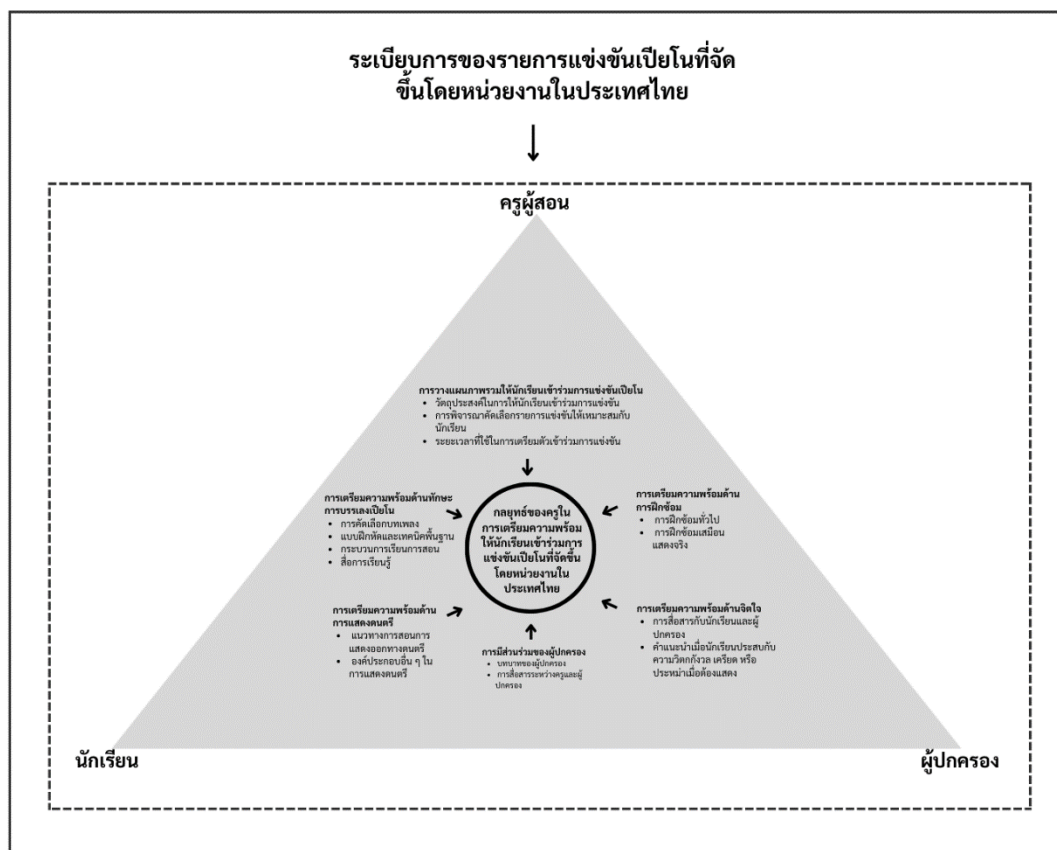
ระเบียบการของรายการแข่งขันเปียโนที่จัดขึ้นโดยหน่วยงานในประเทศไทย

↓

ครูผู้สอน

การวางแผนภาพรวมให้นักเรียนเข้าร่วมการแข่งขันเปียโน
• วัตถุประสงค์ในการให้นักเรียนเข้าร่วมการแข่งขัน
• การพิจารณาคัดเลือกรายการแข่งขันให้เหมาะสมกับนักเรียน
• ระยะเวลาที่ใช้ในการเตรียมตัวเข้าร่วมการแข่งขัน

การเตรียมความพร้อมด้านทักษะการบรรเลงเปียโน
• การคัดเลือกบทเพลง
• แบบฝึกหัดและเทคนิคพื้นฐาน
• กระบวนการเรียนการสอน
• สื่อการเรียนรู้

กลยุทธ์ของครูในการเตรียมความพร้อมให้นักเรียนเข้าร่วมการแข่งขันเปียโนที่จัดขึ้นโดยหน่วยงานในประเทศไทย

การเตรียมความพร้อมด้านการฝึกซ้อม
• การฝึกซ้อมทั่วไป
• การฝึกซ้อมเสมือนแสดงจริง

การเตรียมความพร้อมด้านการแสดงดนตรี
• แนวทางการสอนการแสดงออกทางดนตรี
• องค์ประกอบอื่น ๆ ในการแสดงดนตรี

การเตรียมความพร้อมด้านจิตใจ
• การสื่อสารกับนักเรียนและผู้ปกครอง
• คำแนะนำเมื่อนักเรียนประสบกับความวิตกกังวล เครียด หรือประหม่าเมื่อต้องแสดง

การมีส่วนร่วมของผู้ปกครอง
• บทบาทของผู้ปกครอง
• การสื่อสารระหว่างครูและผู้ปกครอง

นักเรียน

ผู้ปกครอง